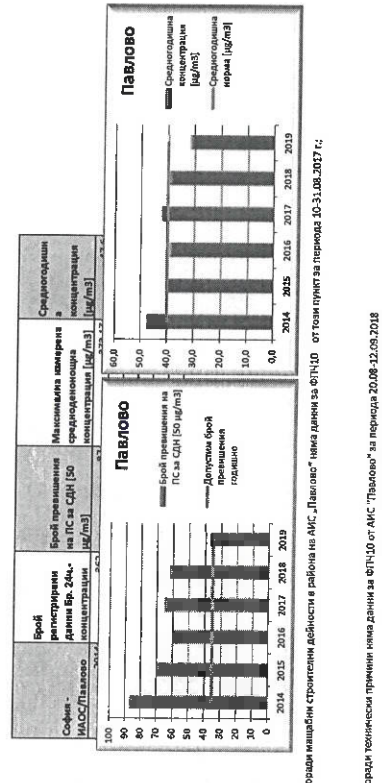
| София - ИАОС/Павлово | Брой регистрирани данни Бр. 24ч.- концентрации | Брой превишения на ПС за СДН [50 µg/m3] | Максимална измерена средноденонощна концентрация [µg/m3] | Средногодишна концентрация [µg/m3] |
|---|---|---|---|---|
| 2014 | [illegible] | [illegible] | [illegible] | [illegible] |

Павлово

Брой превишения на ПС за СДН [50 µg/m3]

Допустим брой превишения годишно

100
90
80
70
60
50
40
30
20
10
0

2014 2015 2016 2017 2018 2019

Павлово

Средногодишна концентрация [µg/m3]

Средногодишна норма [µg/m3]

60,0
50,0
40,0
30,0
20,0
10,0
0,0

2014 2015 2016 2017 2018 2019

от този пункт за периода 10-31.08.2017 г.;

поради мащабни строителни дейности в района на АИС „Павлово" няма данни за ФПЧ10

поради технически причини няма данни за ФПЧ10 от АИС "Павлово" за периода 20.08-12.09.2018